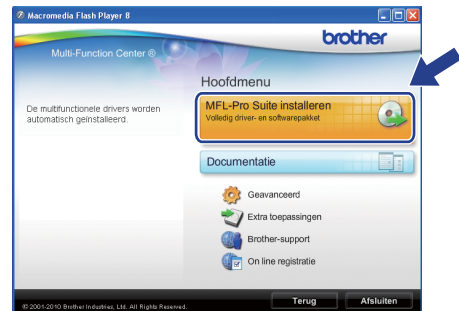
Macromedia Flash Player 8

brother

Multi-Function Center ®

Hoofdmenu

De multifunctionele drivers worden automatisch geïnstalleerd.

MFL-Pro Suite installeren
Volledig driver- en softwarepakket

Documentatie

Geavanceerd

Extra toepassingen

Brother-support

On line registratie

© 2001-2010 Brother Industries, Ltd. All Rights Reserved.

Terug

Afsluiten